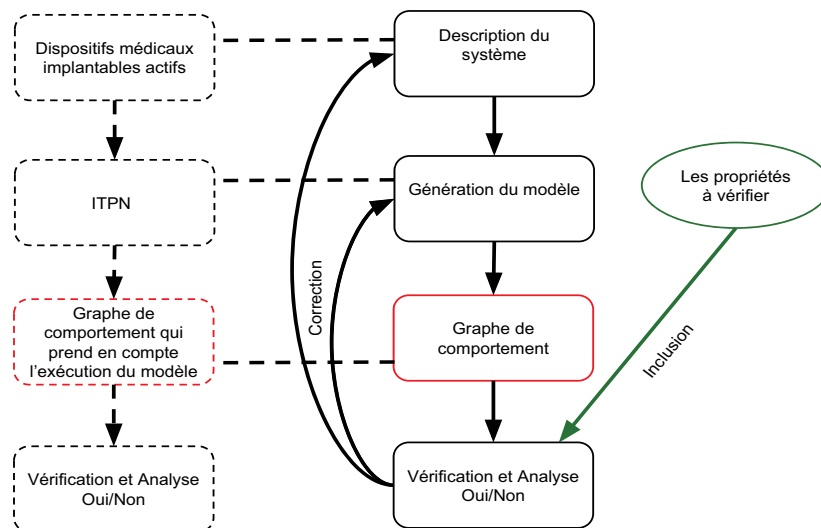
Dispositifs médicaux implantables actifs

ITPN

Graphe de comportement qui prend en compte l'exécution du modèle

Vérification et Analyse Oui/Non

Description du système

Génération du modèle

Graphe de comportement

Vérification et Analyse Oui/Non

Correction

Les propriétés à vérifier

Inclusion